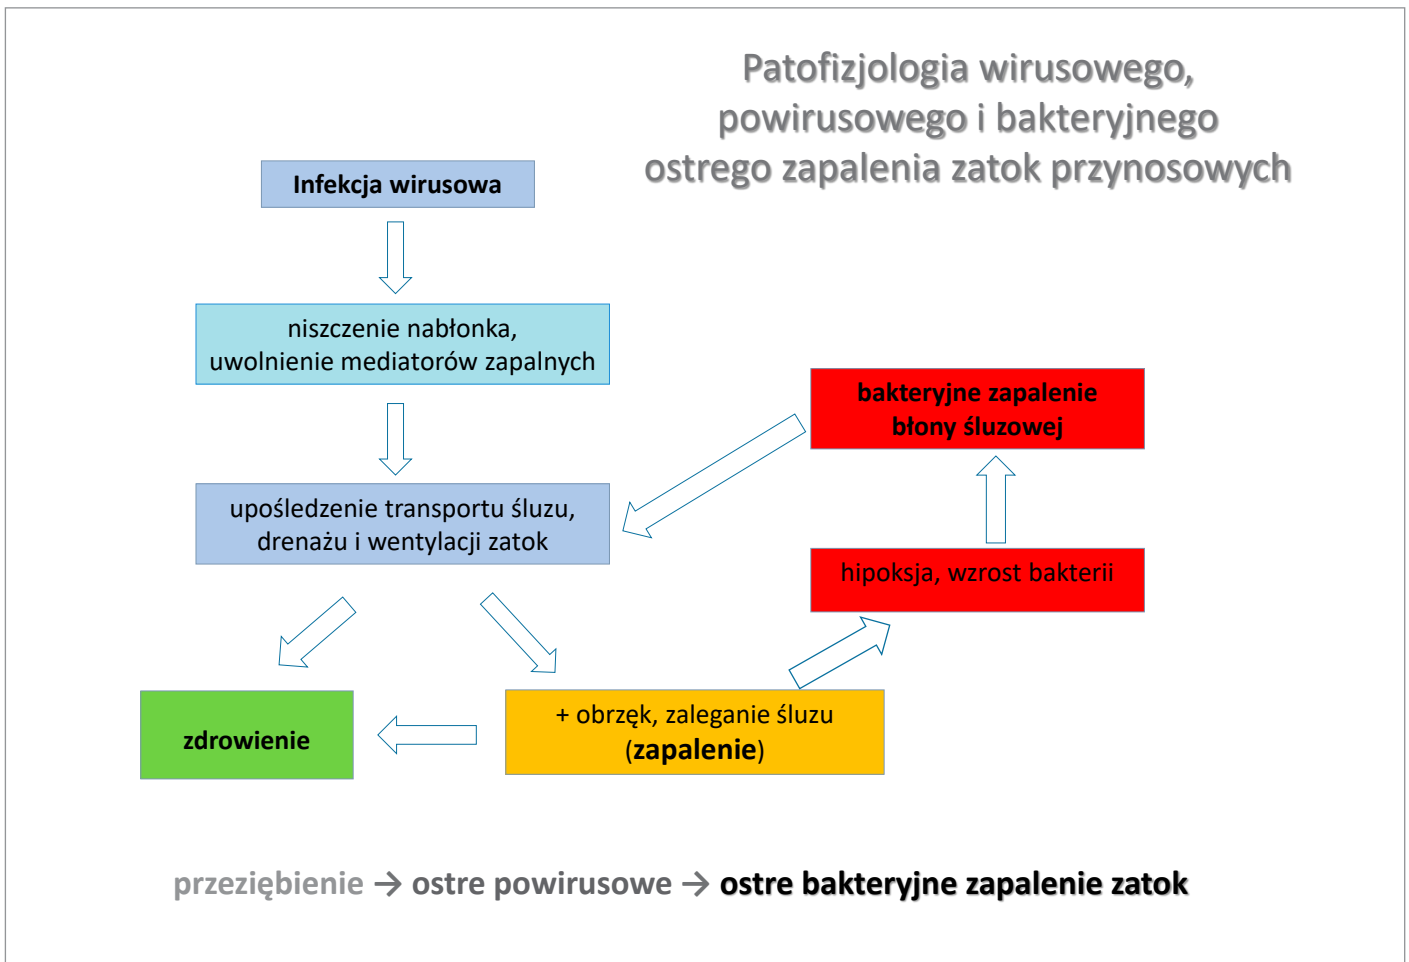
Patofizjologia wirusowego, powirusowego i bakteryjnego ostrego zapalenia zatok przynosowych

Infekcja wirusowa

niszczenie nabłonka, uwolnienie mediatorów zapalnych

bakteryjne zapalenie błony śluzowej

upośledzenie transportu śluzu, drenażu i wentylacji zatok

hipoksja, wzrost bakterii

zdrowienie

+ obrzęk, zaleganie śluzu (zapalenie)

przeziębienie → ostre powirusowe → ostre bakteryjne zapalenie zatok